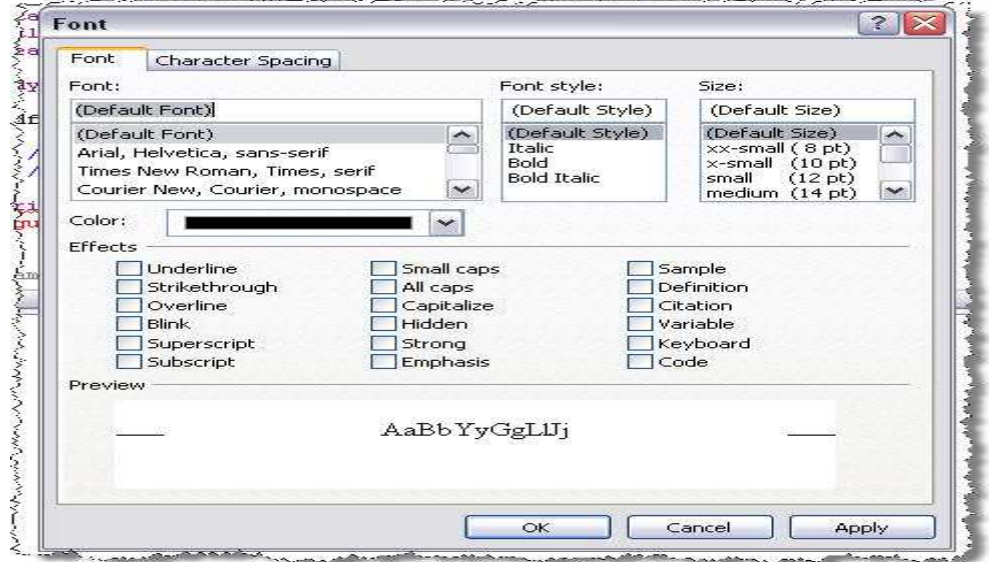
Font

Font | Character Spacing

Font:
(Default Font)
(Default Font)
Arial, Helvetica, sans-serif
Times New Roman, Times, serif
Courier New, Courier, monospace

Font style:
(Default Style)
(Default Style)
Italic
Bold
Bold Italic

Size:
(Default Size)
(Default Size)
xx-small ( 8 pt)
x-small (10 pt)
small (12 pt)
medium (14 pt)

Color:

Effects

Underline
Strikethrough
Overline
Blink
Superscript
Subscript

Small caps
All caps
Capitalize
Hidden
Strong
Emphasis

Sample
Definition
Citation
Variable
Keyboard
Code

Preview

AaBbYyGgLlJj

OK
Cancel
Apply